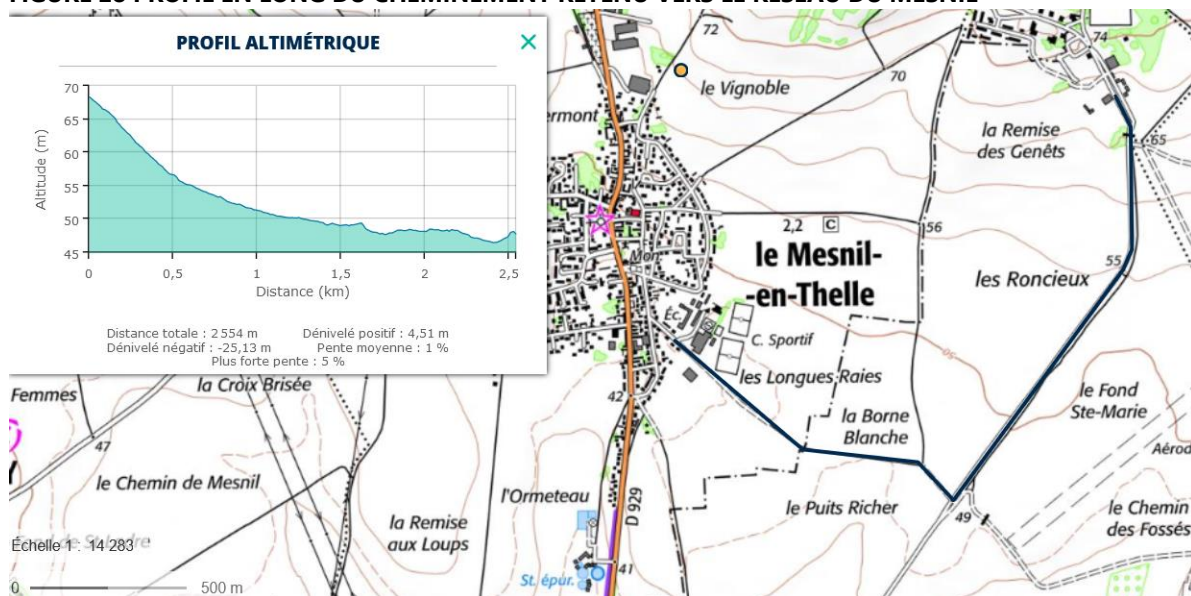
FIGURE 20 PROFIL EN LONG DU CHEMINEMENT RETENU VERS LE RÉSEAU DU MESNIL

PROFIL ALTIMÉTRIQUE

×

70
65
60
55
50
45

Altitude (m)

0
0,5
1
1,5
2
2,5

Distance (km)

Distance totale : 2 554 m
Dénivelé positif : 4,51 m
Dénivelé négatif : -25,13 m
Pente moyenne : 1 %
Plus forte pente : 5 %

72
le Vignoble
70
74
la Remise des Genêts
65
ermont
2,2
C
56
le Mesnil-
-en-Thelle
les Roncieux
55
Mon
Éc.
C. Sportif
les Longues Raies
la Borne Blanche
le Fond Ste-Marie
Aérod
Femmes
la Croix Brisée
47
42
le Chemin de Mesnil
l'Ormeteau
D 929
le Puits Richer
49
le Chemin des Fossés
la Remise aux Loups
Échelle 1 : 14 283
St. épur.
41
0
500 m